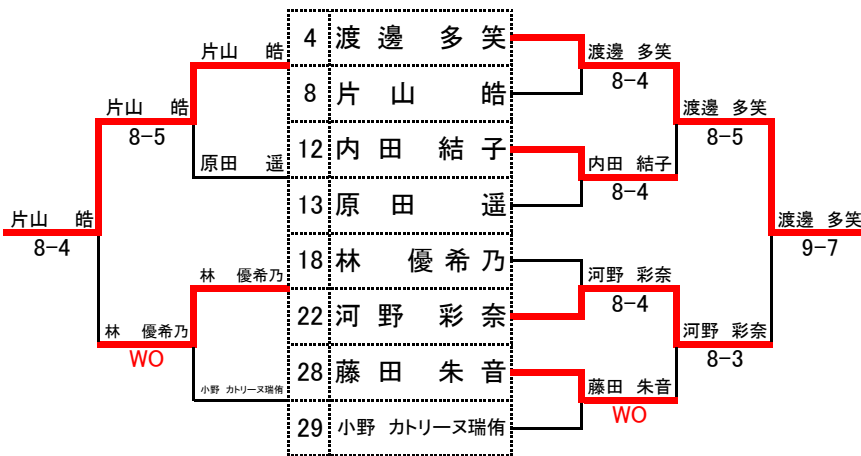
| | |
|---|---|
| 4 | 渡邊　多笑 |
| 8 | 片　山　　皓 |
| 12 | 内　田　結　子 |
| 13 | 原　田　　遥 |
| 18 | 林　　優希乃 |
| 22 | 河　野　彩　奈 |
| 28 | 藤　田　朱　音 |
| 29 | 小野　カトリーヌ瑞侑 |

片山　皓
原田　遥
片山　皓
8-5
林　優希乃
小野　カトリーヌ瑞侑
林　優希乃
WO
片山　皓
8-4

渡邊　多笑
8-4
内田　結子
8-4
渡邊　多笑
8-5
河野　彩奈
8-4
藤田　朱音
WO
河野　彩奈
8-3
渡邊　多笑
9-7